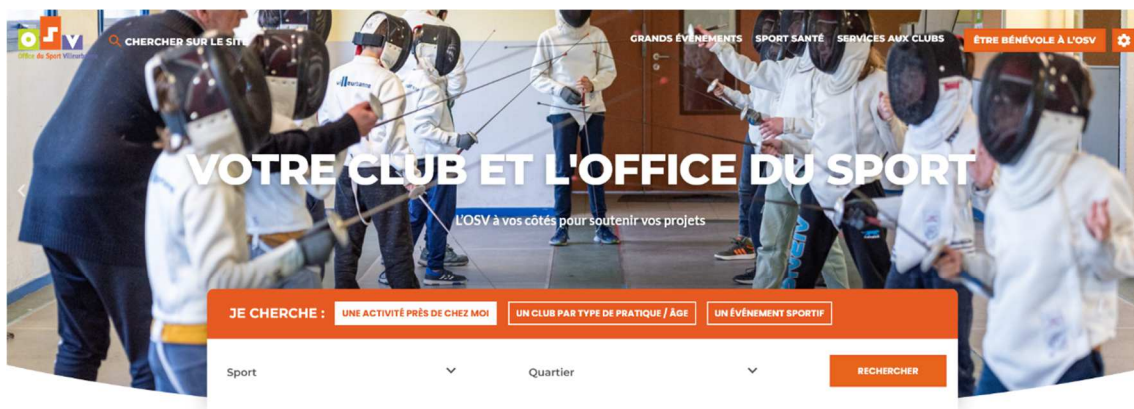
OSV
Office du Sport Villeurbannais

CHERCHER SUR LE SITE

GRANDS ÉVÉNEMENTS SPORT SANTÉ SERVICES AUX CLUBS

ÊTRE BÉNÉVOLE À L'OSV

VOTRE CLUB ET L'OFFICE DU SPORT

L'OSV à vos côtés pour soutenir vos projets

JE CHERCHE : UNE ACTIVITÉ PRÈS DE CHEZ MOI UN CLUB PAR TYPE DE PRATIQUE / ÂGE UN ÉVÉNEMENT SPORTIF

Sport

Quartier

RECHERCHER